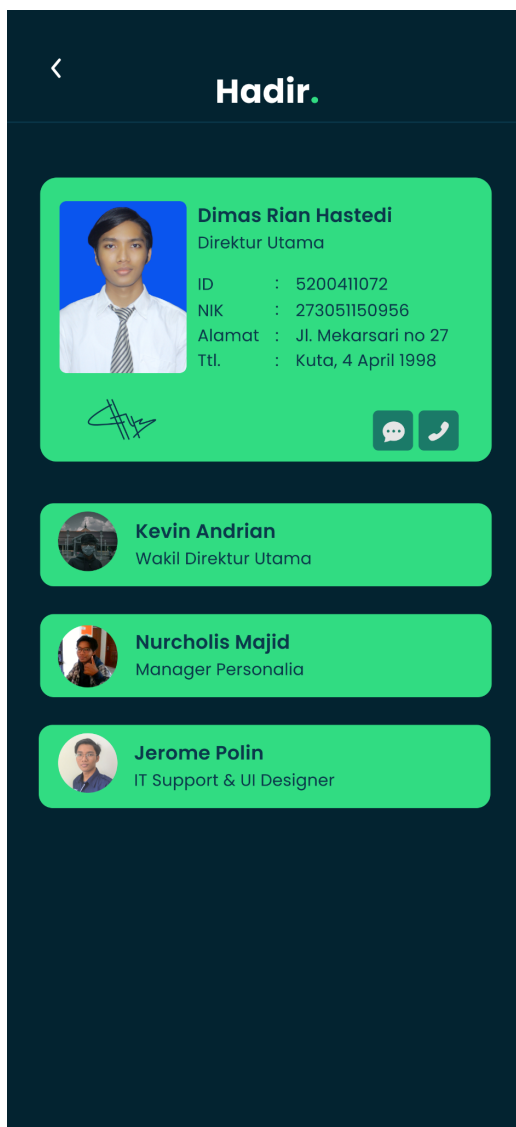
Hadir.

Dimas Rian Hastedi
Direktur Utama

| ID | : | 5200411072 |
|---|---|---|
| NIK | : | 273051150956 |
| Alamat | : | Jl. Mekarsari no 27 |
| Ttl. | : | Kuta, 4 April 1998 |

Kevin Andrian
Wakil Direktur Utama

Nurcholis Majid
Manager Personalia

Jerome Polin
IT Support & UI Designer